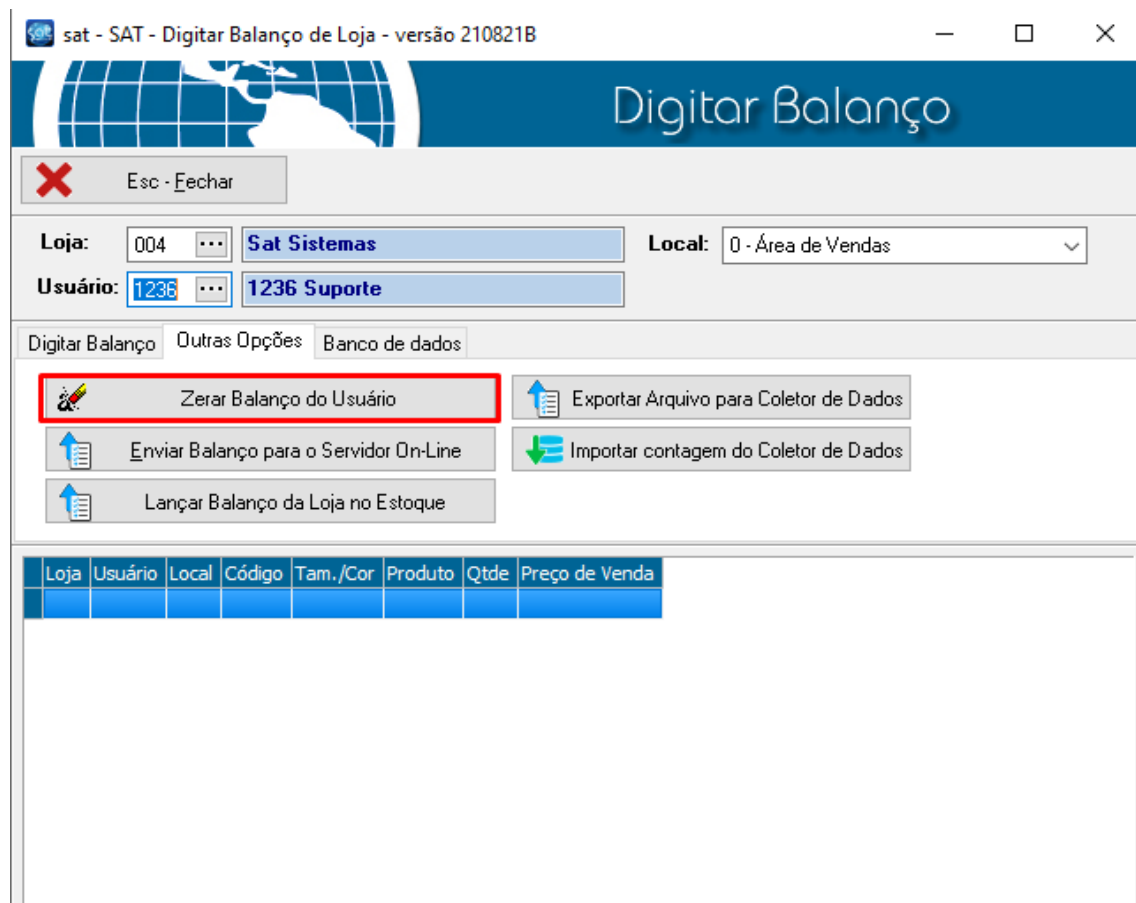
sat - SAT - Digitar Balanço de Loja - versão 210821B

Digitar Balanço

Esc - Fechar

Loja: 004 ... Sat Sistemas
Local: 0 - Área de Vendas
Usuário: 1236 ... 1236 Suporte

Digitar Balanço
Outras Opções
Banco de dados

Zerar Balanço do Usuário
Exportar Arquivo para Coletor de Dados
Enviar Balanço para o Servidor On-Line
Importar contagem do Coletor de Dados
Lançar Balanço da Loja no Estoque

| Loja | Usuário | Local | Código | Tam./Cor | Produto | Qtde | Preço de Venda |
|---|---|---|---|---|---|---|---|
| | | | | | | | |